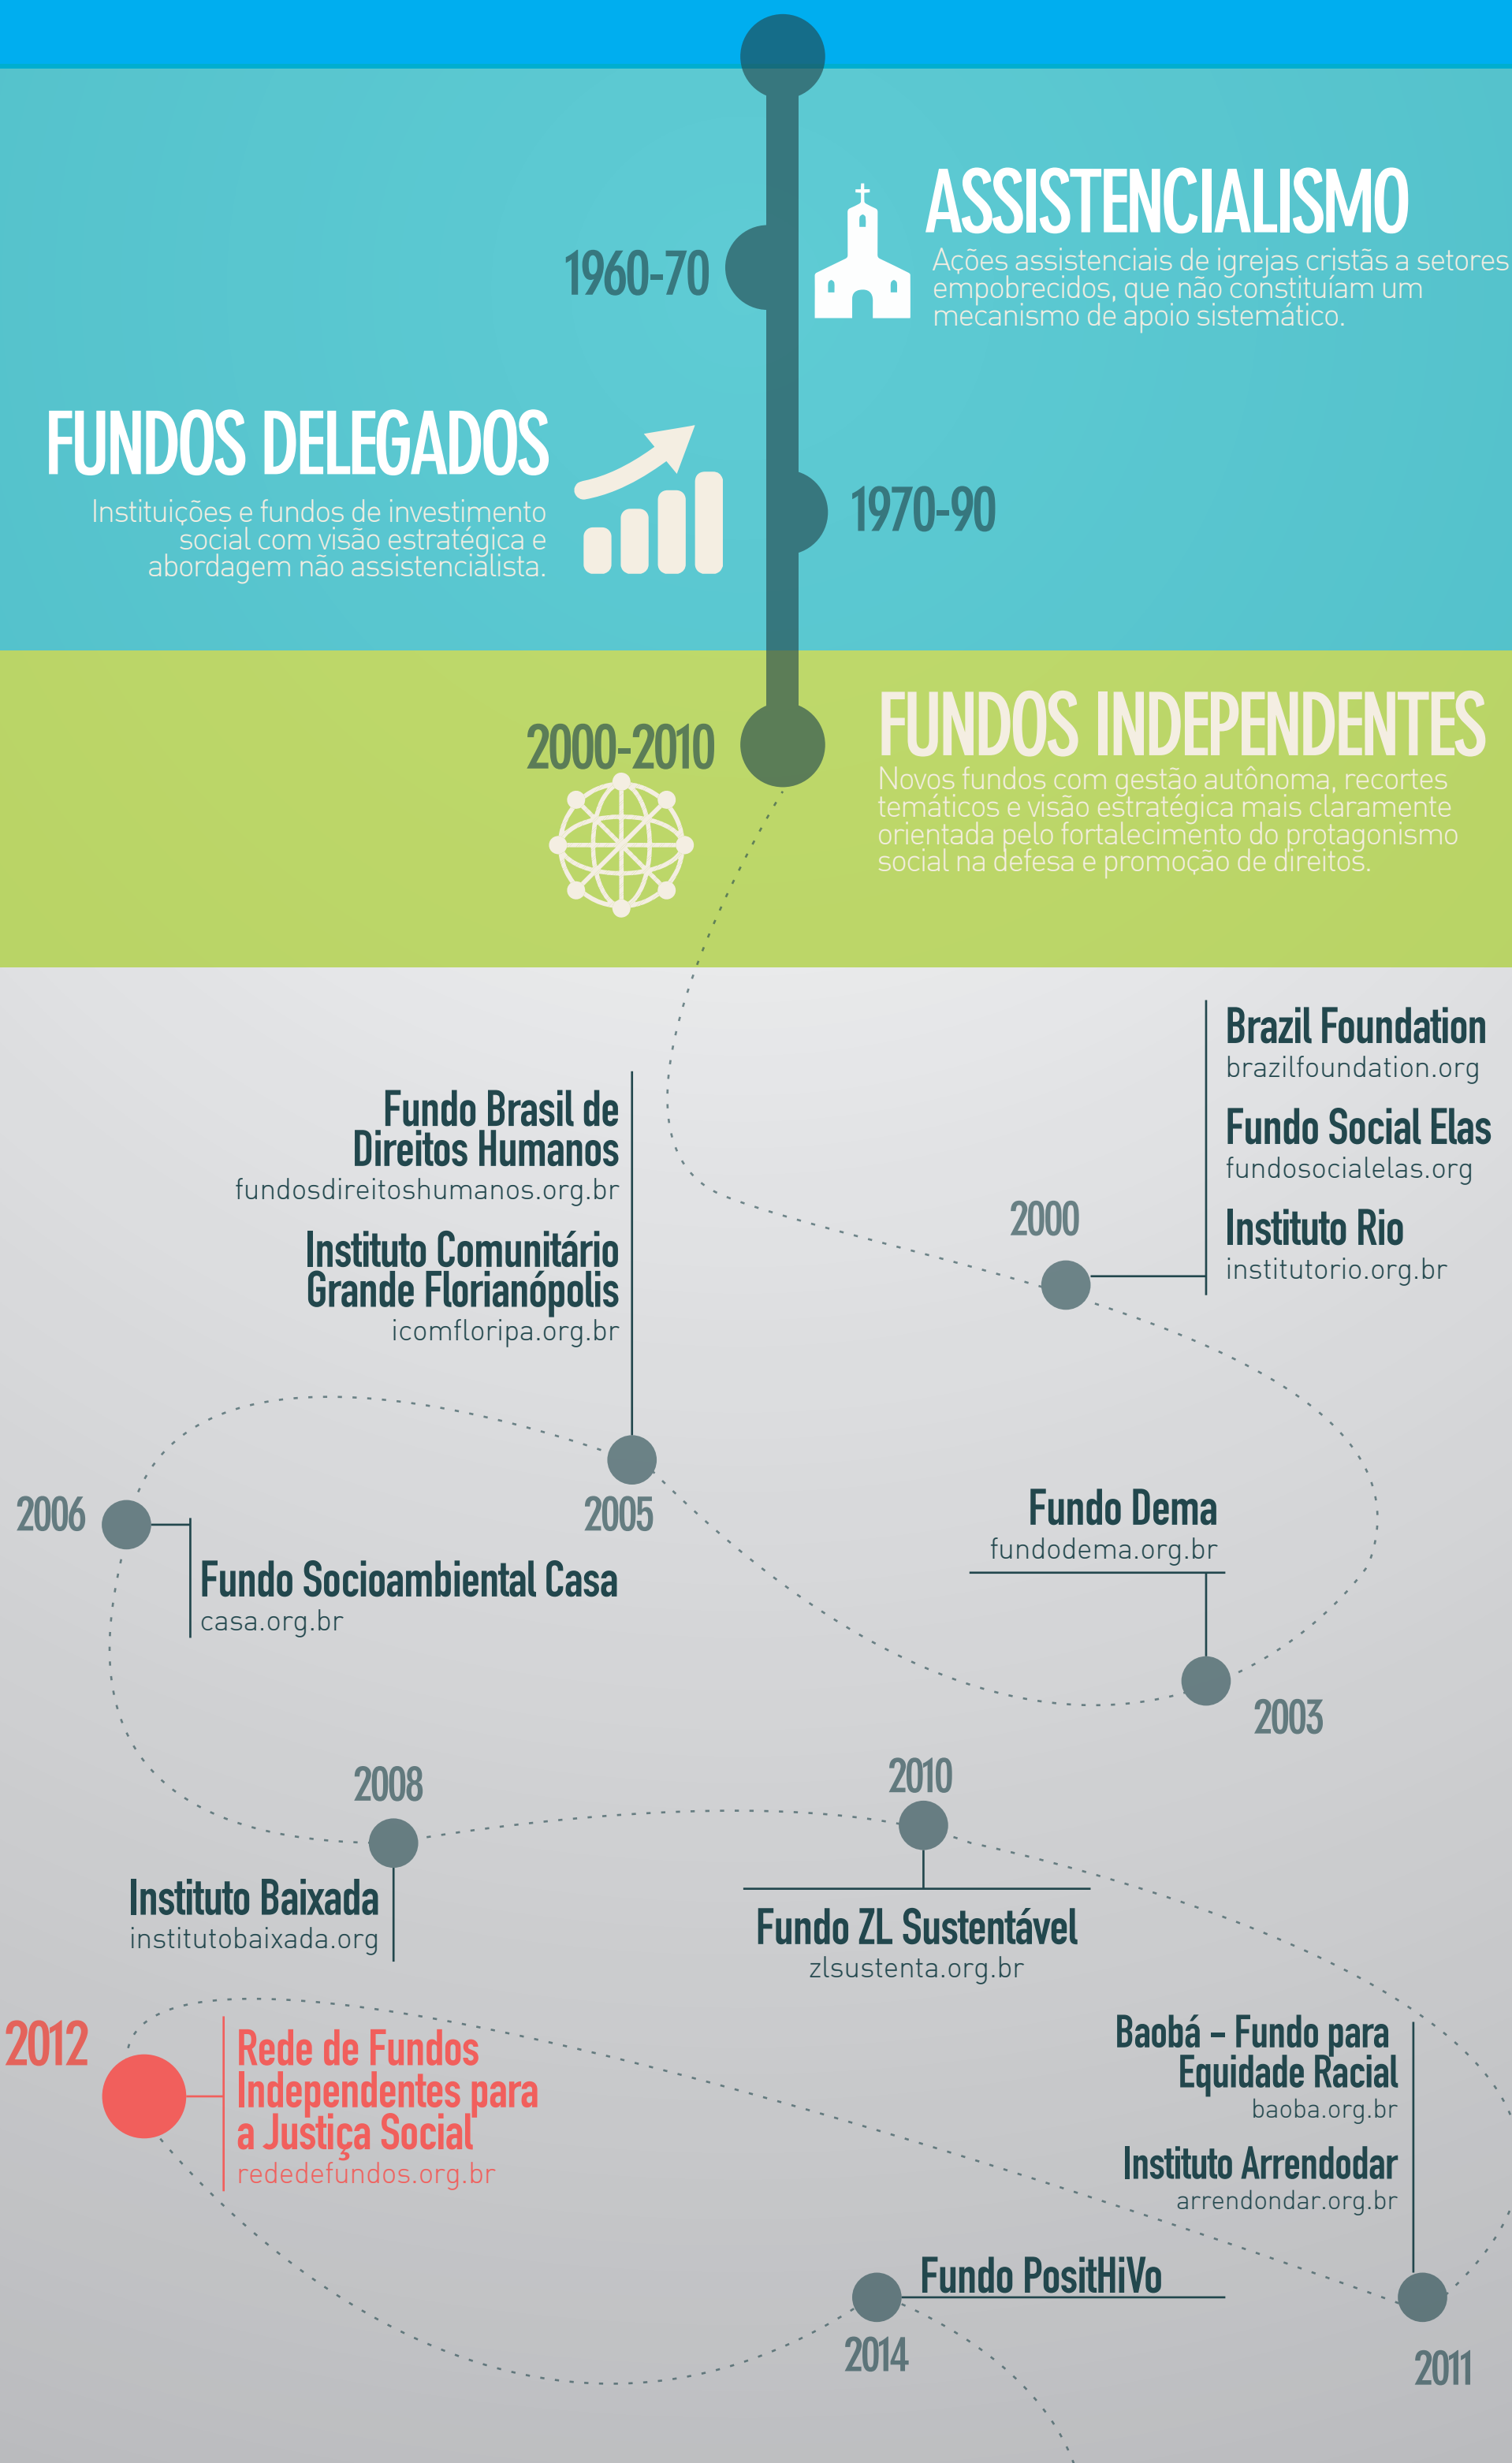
1960-70

ASSISTENCIALISMO
Ações assistenciais de igrejas cristãs a setores empobrecidos, que não constituíam um mecanismo de apoio sistemático.

FUNDOS DELEGADOS
Instituições e fundos de investimento social com visão estratégica e abordagem não assistencialista.

1970-90

2000-2010

FUNDOS INDEPENDENTES
Novos fundos com gestão autônoma, recortes temáticos e visão estratégica mais claramente orientada pelo fortalecimento do protagonismo social na defesa e promoção de direitos.

2000
Brazil Foundation
brazilfoundation.org
Fundo Social Elas
fundosocialelas.org
Instituto Rio
institutorio.org.br

Fundo Brasil de Direitos Humanos
fundosdireitoshumanos.org.br
Instituto Comunitário Grande Florianópolis
icomfloripa.org.br
2005

2006
Fundo Socioambiental Casa
casa.org.br

Fundo Dema
fundodema.org.br
2003

2008
Instituto Baixada
institutobaixada.org

2010
Fundo ZL Sustentável
zlsustenta.org.br

2012
Rede de Fundos Independentes para a Justiça Social
rededefundos.org.br

Baobá – Fundo para Equidade Racial
baoba.org.br
Instituto Arrendodar
arrendondar.org.br
2011

Fundo PositHiVo
2014